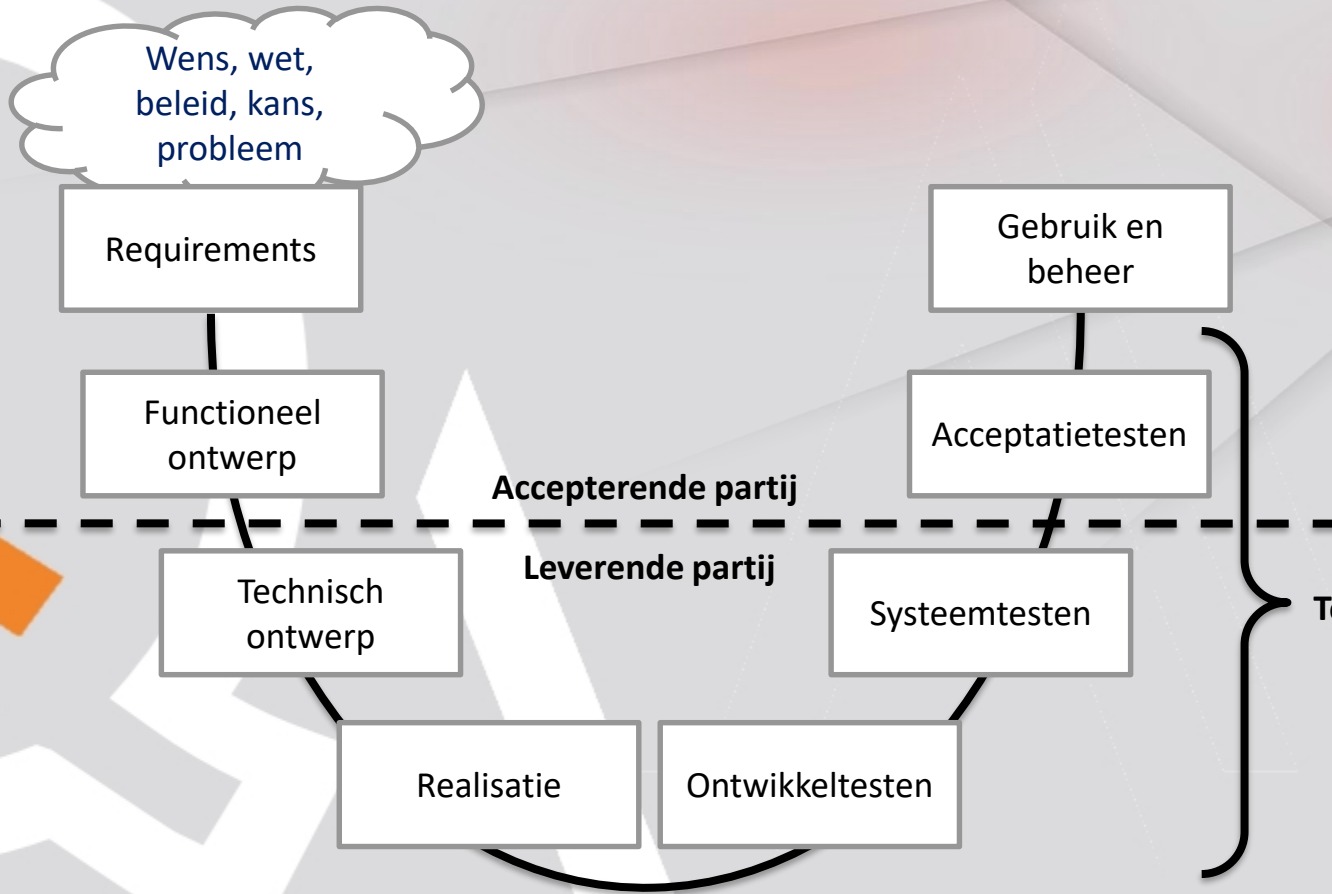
Wens, wet, beleid, kans, probleem

Requirements

Gebruik en beheer

Functioneel ontwerp

Acceptatietesten

Accepterende partij

Leverende partij

Technisch ontwerp

Systeemtesten

Te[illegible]

Realisatie

Ontwikkeltesten